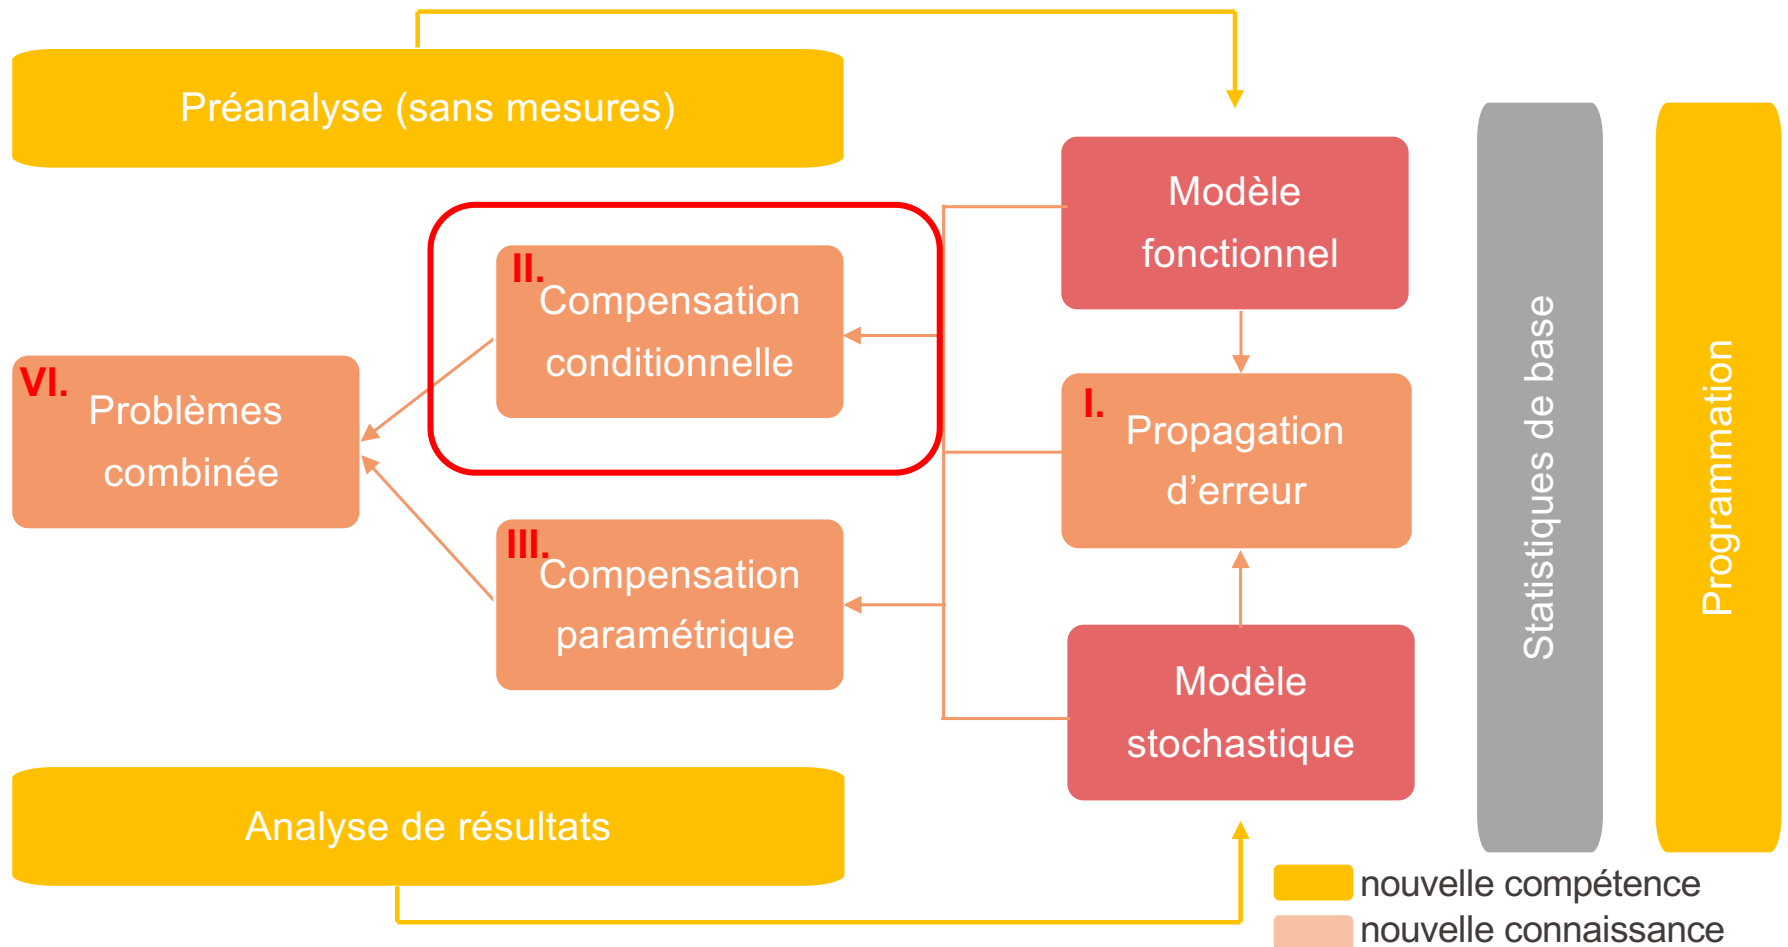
Préanalyse (sans mesures)

Modèle fonctionnel

II. Compensation conditionnelle

VI. Problèmes combinée

I. Propagation d'erreur

III. Compensation paramétrique

Modèle stochastique

Statistiques de base

Programmation

Analyse de résultats

nouvelle compétence
nouvelle connaissance